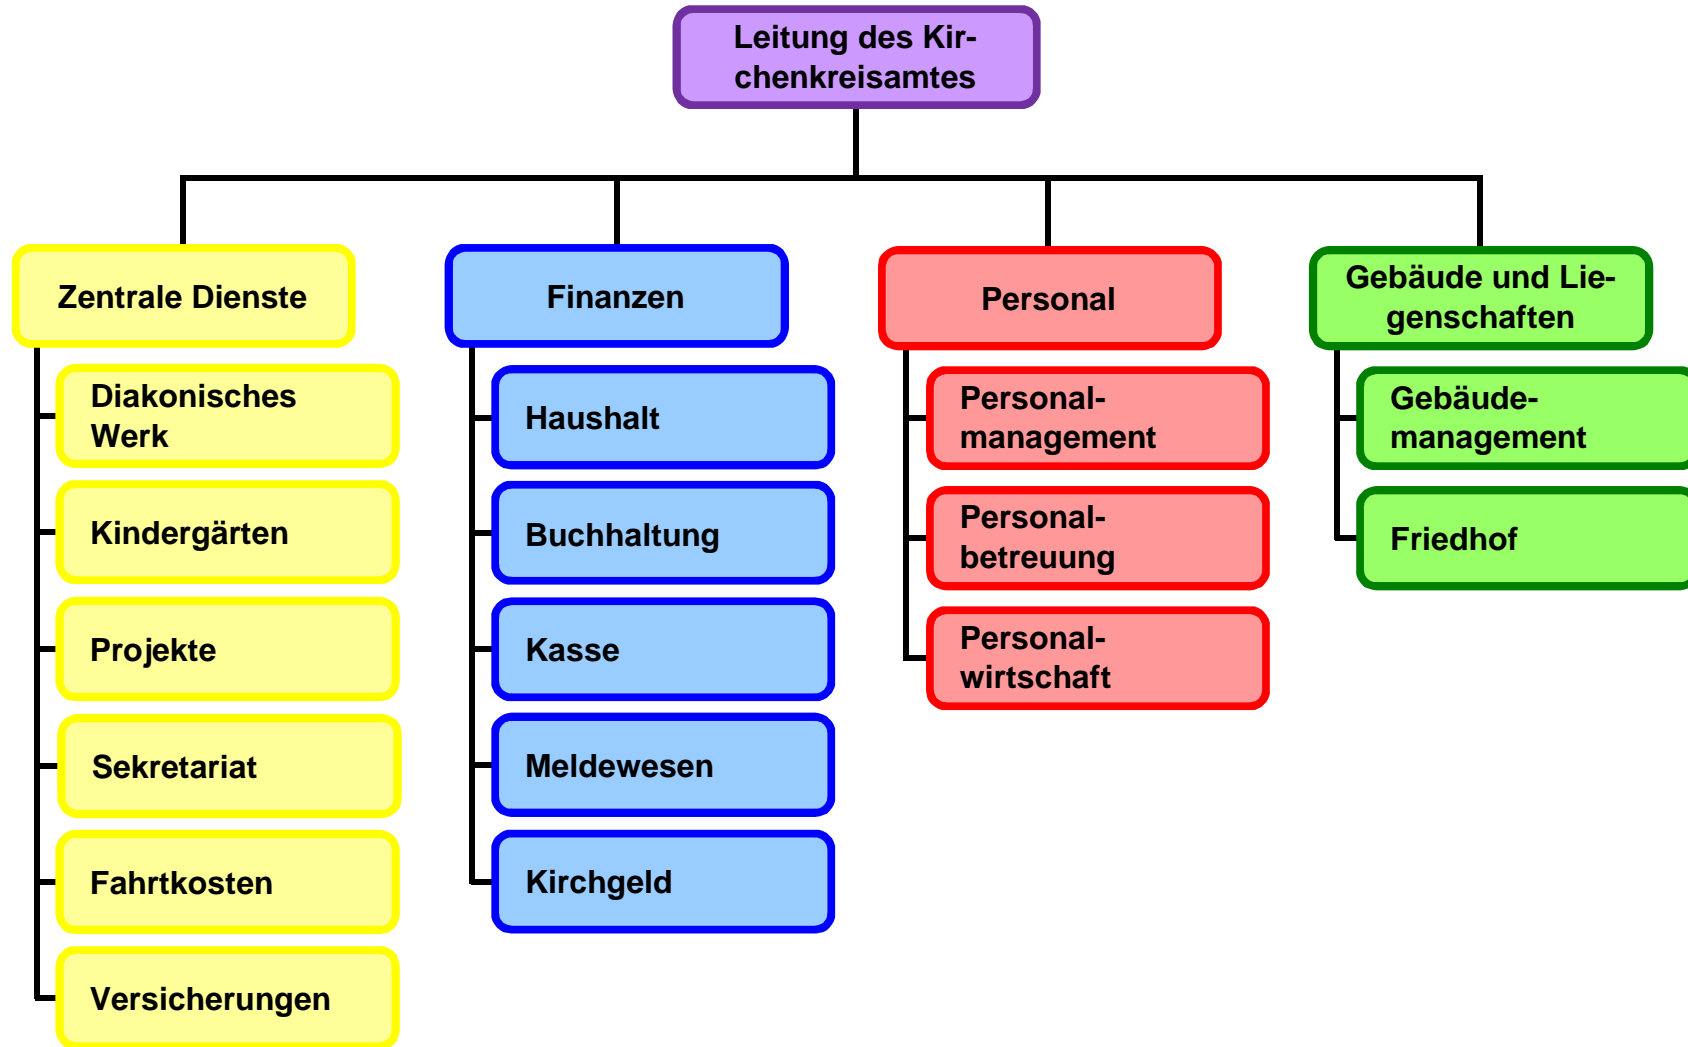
Leitung des Kirchenkreisamtes

Zentrale Dienste

Diakonisches Werk

Kindergärten

Projekte

Sekretariat

Fahrtkosten

Versicherungen

Finanzen

Haushalt

Buchhaltung

Kasse

Meldewesen

Kirchgeld

Personal

Personalmanagement

Personalbetreuung

Personalwirtschaft

Gebäude und Liegenschaften

Gebäudemanagement

Friedhof